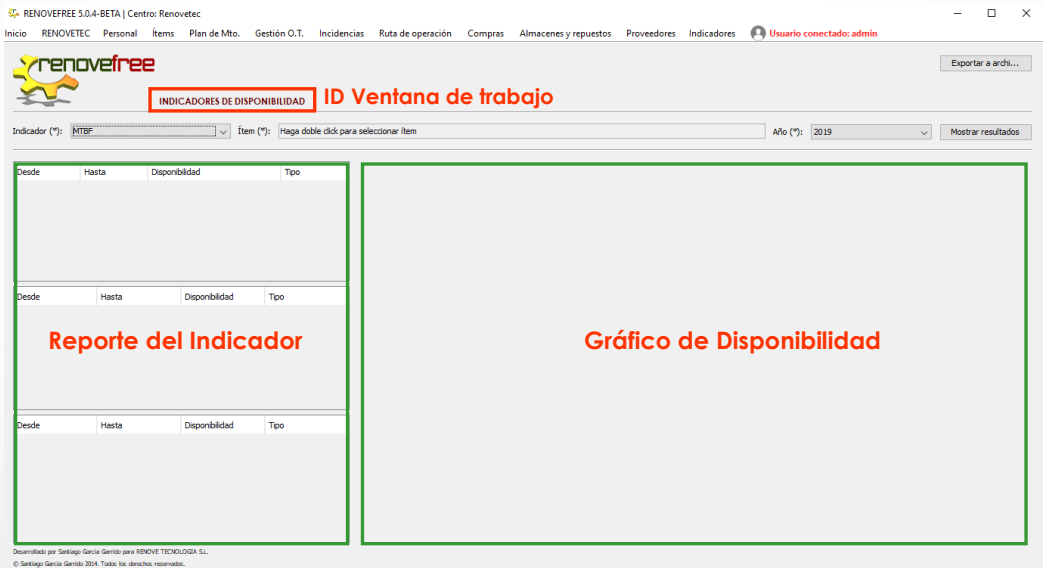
RENOVEFREE 5.0.4-BETA | Centro: Renovetec

Inicio RENOVETEC Personal Ítems Plan de Mto. Gestión O.T. Incidencias Ruta de operación Compras Almacenes y repuestos Proveedores Indicadores Usuario conectado: admin

renovefree

INDICADORES DE DISPONIBILIDAD

ID Ventana de trabajo

Exportar a archi...

Indicador (*): MTBF Ítem (*): Haga doble click para seleccionar ítem Año (*): 2019 Mostrar resultados

| Desde | Hasta | Disponibilidad | Tipo |
|---|---|---|---|

| Desde | Hasta | Disponibilidad | Tipo |
|---|---|---|---|

Reporte del Indicador

| Desde | Hasta | Disponibilidad | Tipo |
|---|---|---|---|

Gráfico de Disponibilidad

Desarrollado por Santiago García Garrido para RENOVE TECNOLOGIA S.L.
© Santiago García Garrido 2014. Todos los derechos reservados.